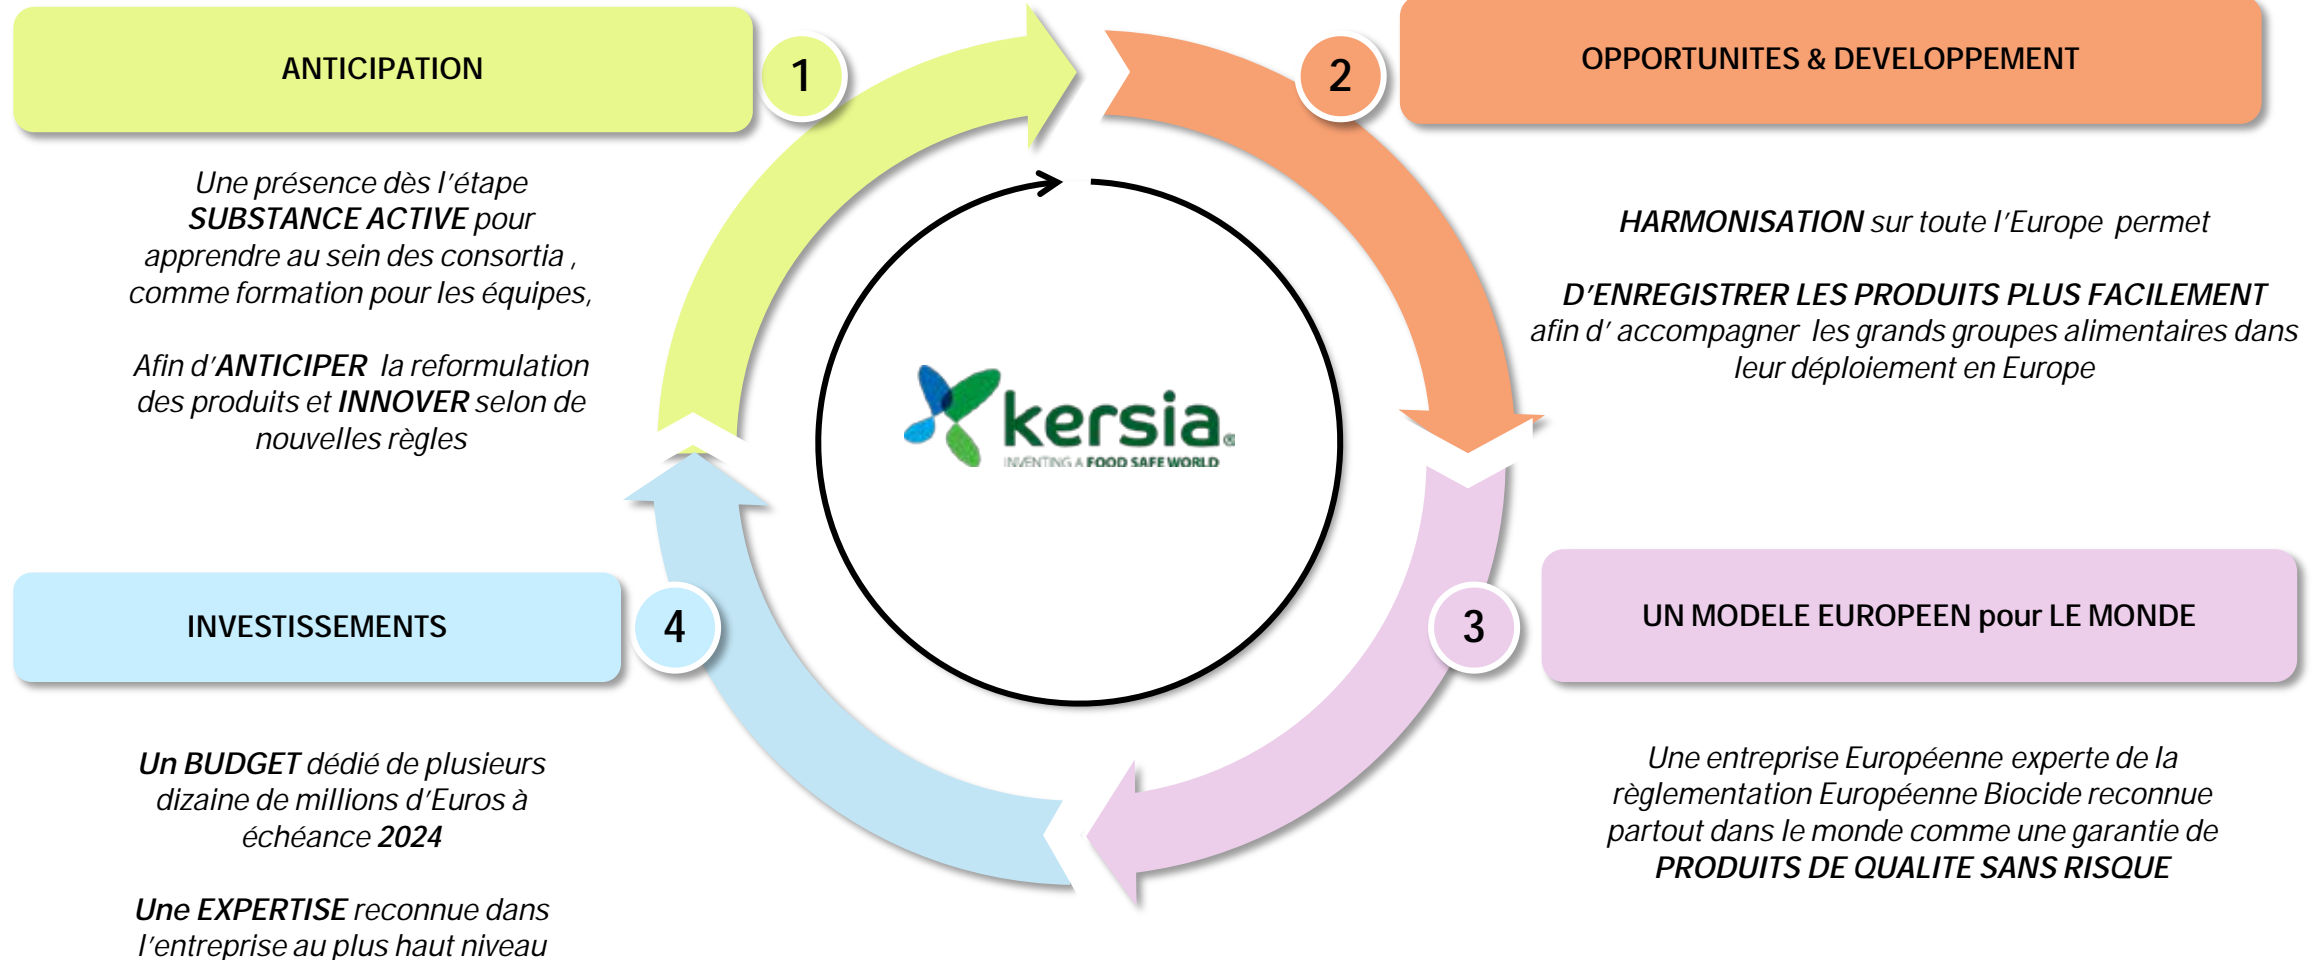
ANTICIPATION

1

Une présence dès l'étape SUBSTANCE ACTIVE pour apprendre au sein des consortia , comme formation pour les équipes,

Afin d'ANTICIPER la reformulation des produits et INNOVER selon de nouvelles règles

2

OPPORTUNITES & DEVELOPPEMENT

HARMONISATION sur toute l'Europe permet

D'ENREGISTRER LES PRODUITS PLUS FACILEMENT afin d' accompagner les grands groupes alimentaires dans leur déploiement en Europe

kersia

INVENTING A FOOD SAFE WORLD

INVESTISSEMENTS

4

3

UN MODELE EUROPEEN pour LE MONDE

Un BUDGET dédié de plusieurs dizaine de millions d'Euros à échéance 2024

Une EXPERTISE reconnue dans l'entreprise au plus haut niveau

Une entreprise Européenne experte de la règlementation Européenne Biocide reconnue partout dans le monde comme une garantie de PRODUITS DE QUALITE SANS RISQUE